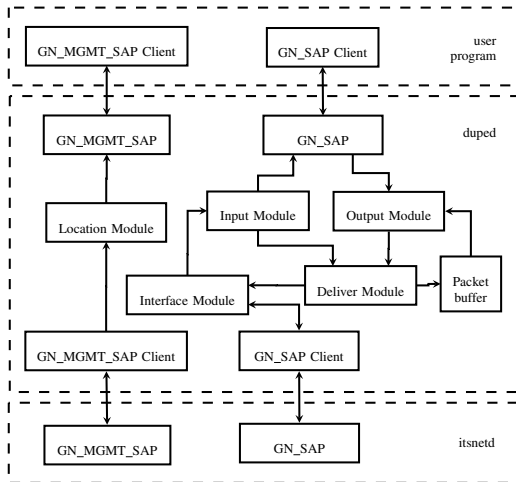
GN_MGMT_SAP Client

GN_SAP Client

user program

GN_MGMT_SAP

GN_SAP

duped

Location Module

Input Module

Output Module

Interface Module

Deliver Module

Packet buffer

GN_MGMT_SAP Client

GN_SAP Client

GN_MGMT_SAP

GN_SAP

itsnetd